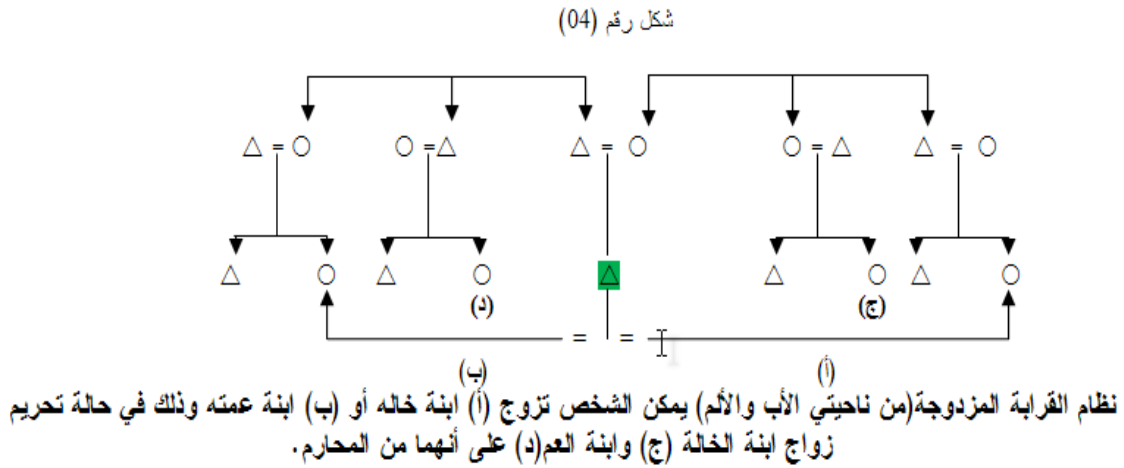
شكل رقم (04)

(د)

(ج)

(ب)

(أ)

نظام القرابة المزدوجة(من ناحيتي الأب والألم) يمكن الشخص تزوج (أ) ابنة خاله أو (ب) ابنة عمته وذلك في حالة تحريم زواج ابنة الخالة (ج) وابنة العم(د) على أنهما من المحارم.